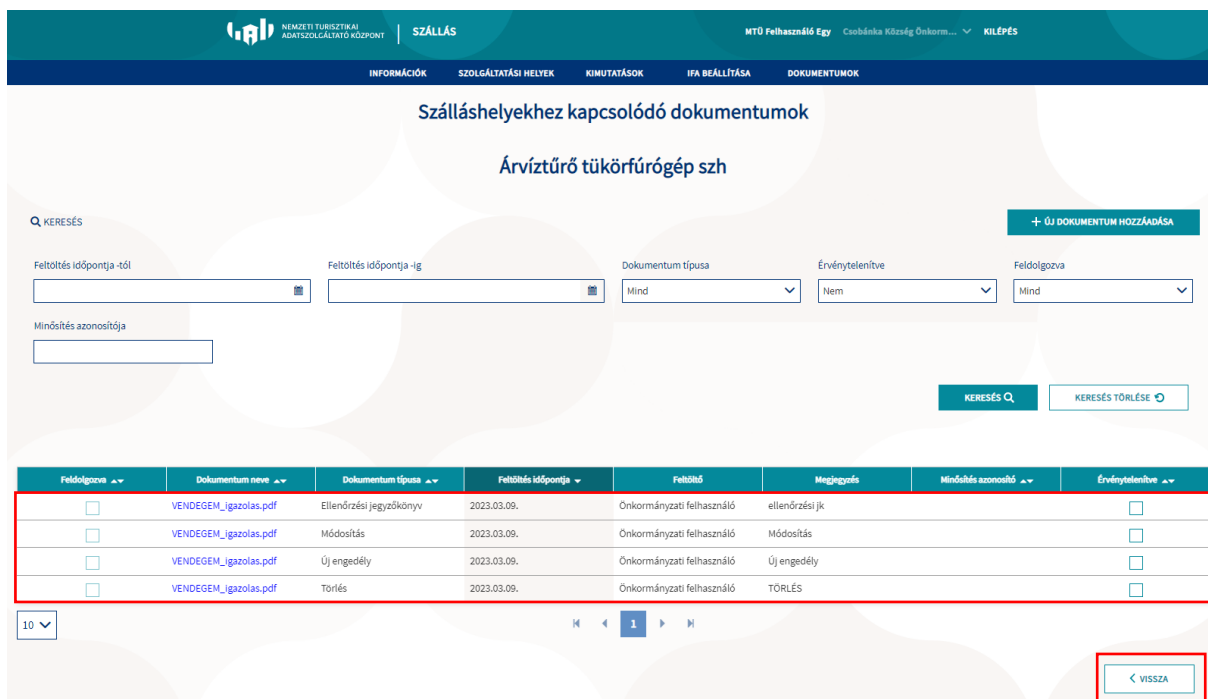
NEMZETI TURISZTIKAI ADATSZOLGÁLTATÓ KÖZPONT | SZÁLLÁS

MTÜ Felhasználó Egy Csobánka Község Önkorm... KILÉPÉS

INFORMÁCIÓK SZOLGÁLTATÁSI HELYEK KIMUTATÁSOK IFA BEÁLLÍTÁSA DOKUMENTUMOK

Szálláshelyekhez kapcsolódó dokumentumok

Árvíztűrő tükörfúrógép szh

KERESÉS

+ ÚJ DOKUMENTUM HOZZÁADÁSA

Feltöltés időpontja -tól

Feltöltés időpontja -ig

Dokumentum típusa
Mind

Érvénytelenítve
Nem

Feldolgozva
Mind

Minősítés azonosítója

KERESÉS

KERESÉS TÖRLÉSE

| Feldolgozva | Dokumentum neve | Dokumentum típusa | Feltöltés időpontja | Feltöltő | Megjegyzés | Minősítés azonosító | Érvénytelenítve |
|---|---|---|---|---|---|---|---|
| | VENDEGEM_igazolas.pdf | Ellenőrzési jegyzőkönyv | 2023.03.09. | Önkormányzati felhasználó | ellenőrzési jk | | |
| | VENDEGEM_igazolas.pdf | Módosítás | 2023.03.09. | Önkormányzati felhasználó | Módosítás | | |
| | VENDEGEM_igazolas.pdf | Új engedély | 2023.03.09. | Önkormányzati felhasználó | Új engedély | | |
| | VENDEGEM_igazolas.pdf | Törlés | 2023.03.09. | Önkormányzati felhasználó | TÖRLÉS | | |

10

1

VISSZA